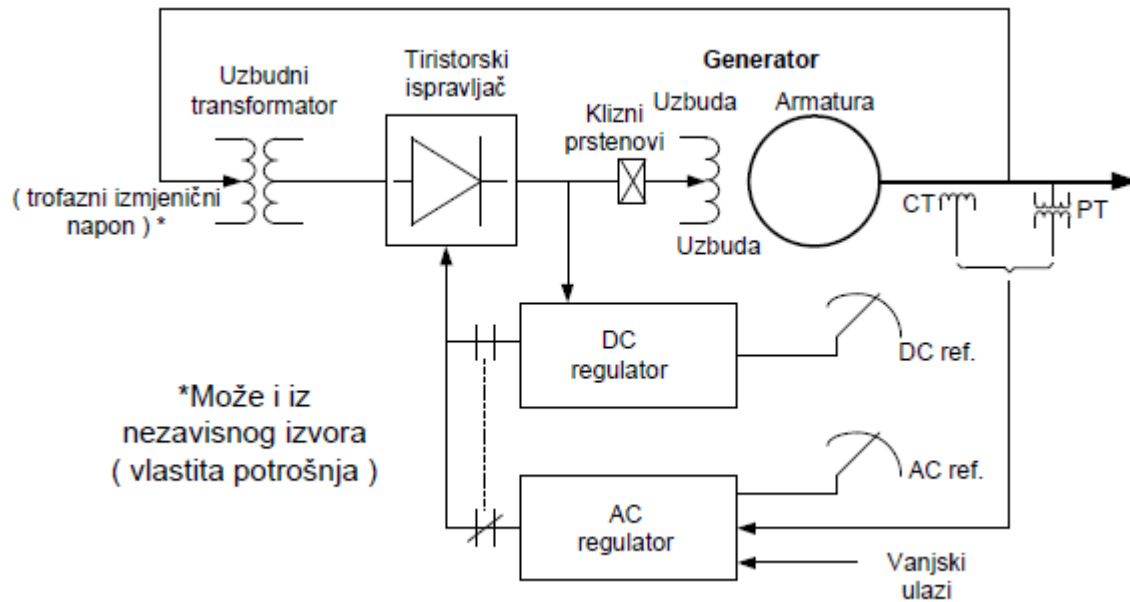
Generator

Uzbudni transformator

Tiristorski ispravljač

Klizni prstenovi

Uzbuda

Armatura

( trofazni izmjenični napon ) *

Uzbuda

CT

PT

DC regulator

DC ref.

*Može i iz nezavisnog izvora ( vlastita potrošnja )

AC ref.

AC regulator

Vanjski ulazi